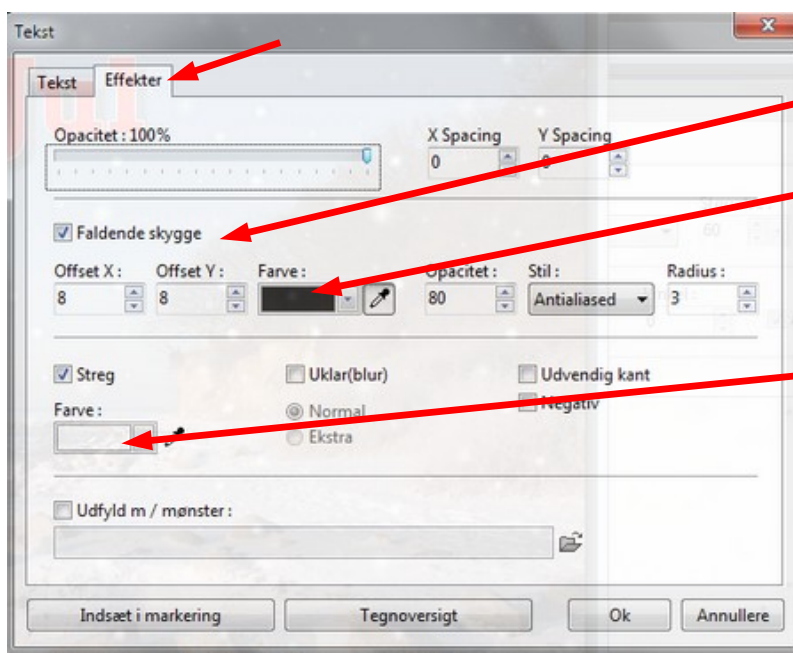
Tekst

Tekst | Effekter

Opacitet : 100%

X Spacing
0

Y Spacing
0

Faldende skygge

Offset X :
8

Offset Y :
8

Farve :

Opacitet :
80

Stil :
Antialiased

Radius :
3

Streg

Farve :

Uklar(blur)

Normal

Ekstra

Udvendig kant

Negativ

Udfyld m / mønster :

Indsæt i markering

Tegnoversigt

Ok

Annullere